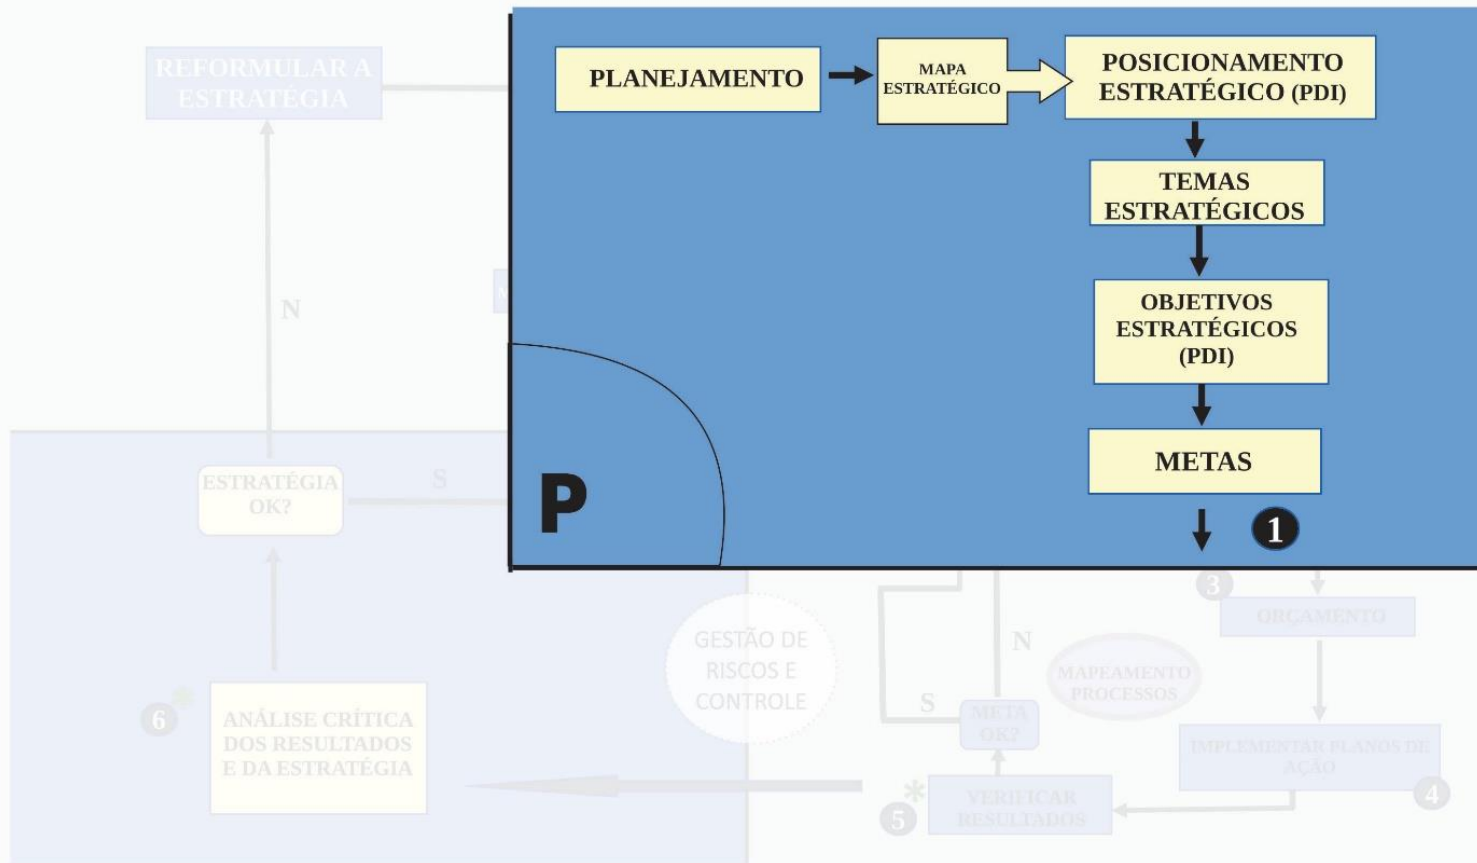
REFORMULAR A ESTRATÉGIA

PLANEJAMENTO

MAPA ESTRATÉGICO

POSICIONAMENTO ESTRATÉGICO (PDI)

TEMAS ESTRATÉGICOS

OBJETIVOS ESTRATÉGICOS (PDI)

METAS

1

P

N

ESTRATÉGIA OK?

S

3

ORÇAMENTO

GESTÃO DE RISCOS E CONTROLE

N

MAPEAMENTO PROCESSOS

S

META OK?

IMPLEMENTAR PLANOS DE AÇÃO

6

ANÁLISE CRÍTICA DOS RESULTADOS E DA ESTRATÉGIA

5

VERIFICAR RESULTADOS

4